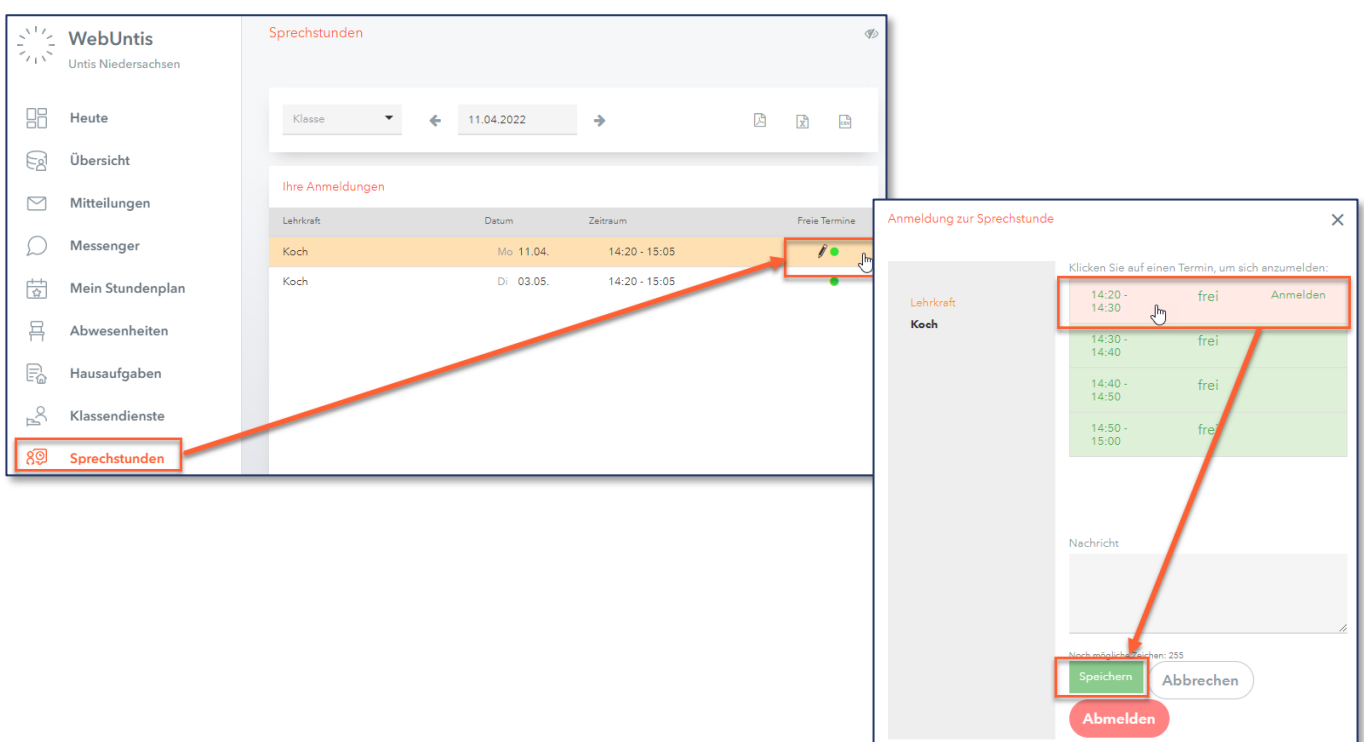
WebUntis
Untis Niedersachsen

Heute
Übersicht
Mitteilungen
Messenger
Mein Stundenplan
Abwesenheiten
Hausaufgaben
Klassendienste
Sprechstunden

Sprechstunden

Klasse
11.04.2022

Ihre Anmeldungen

| Lehrkraft | Datum | Zeitraum | Freie Termine |
|---|---|---|---|
| Koch | Mo 11.04. | 14:20 - 15:05 | |
| Koch | Di 03.05. | 14:20 - 15:05 | |

Anmeldung zur Sprechstunde

Lehrkraft
Koch

Klicken Sie auf einen Termin, um sich anzumelden:

| | | |
|---|---|---|
| 14:20 - 14:30 | frei | Anmelden |
| 14:30 - 14:40 | frei | |
| 14:40 - 14:50 | frei | |
| 14:50 - 15:00 | frei | |

Nachricht

Noch mögliche Zeichen: 255

Speichern
Abbrechen
Abmelden